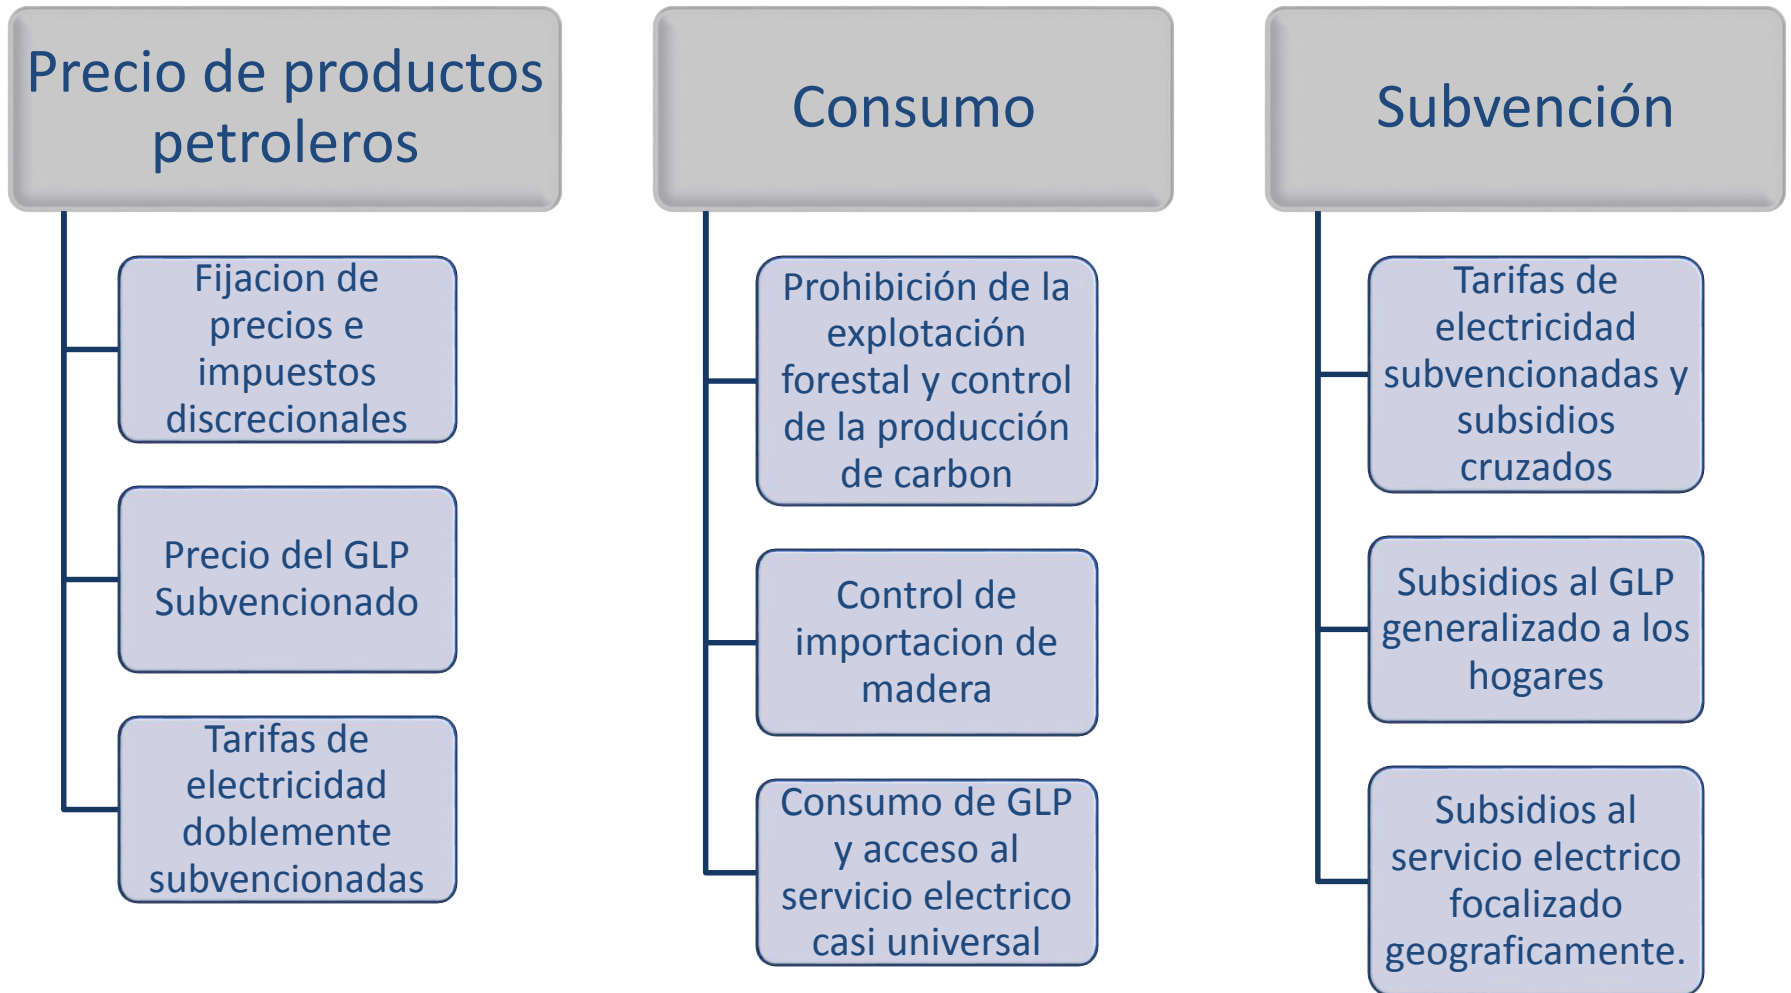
Precio de productos petroleros

Fijacion de precios e impuestos discrecionales

Precio del GLP Subvencionado

Tarifas de electricidad doblemente subvencionadas

Consumo

Prohibición de la explotación forestal y control de la producción de carbon

Control de importacion de madera

Consumo de GLP y acceso al servicio electrico casi universal

Subvención

Tarifas de electricidad subvencionadas y subsidios cruzados

Subsidios al GLP generalizado a los hogares

Subsidios al servicio electrico focalizado geograficamente.